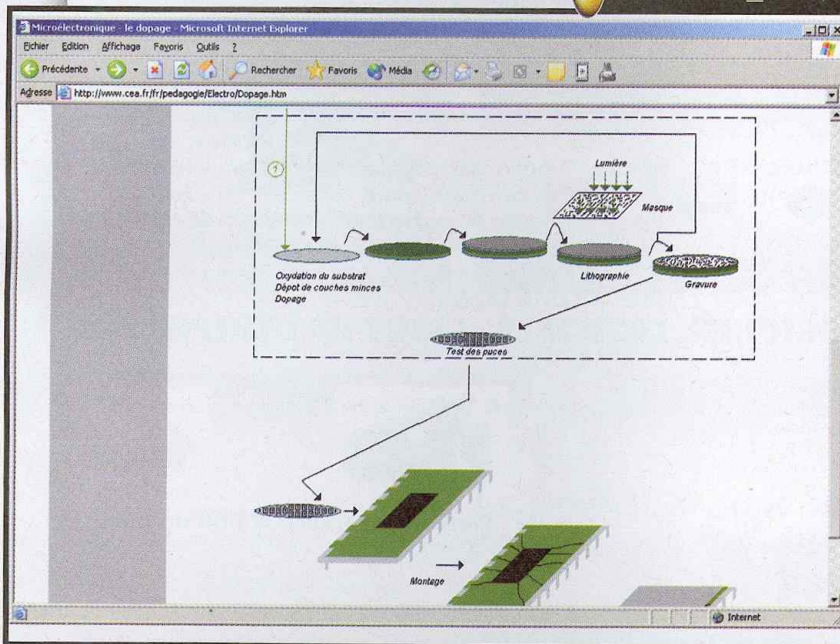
Microélectronique - le dopage - Microsoft Internet Explorer

Fichier Edition Affichage Favoris Outils ?

Précédente Rechercher Favoris Média

Adresse http://www.cea.fr/fr/pedagogie/Electro/Dopage.htm

1

Lumière

Masque

Oxydation du substrat
Dépot de couches minces
Dopage

Lithographie

Gravure

Test des puces

Montage

Internet